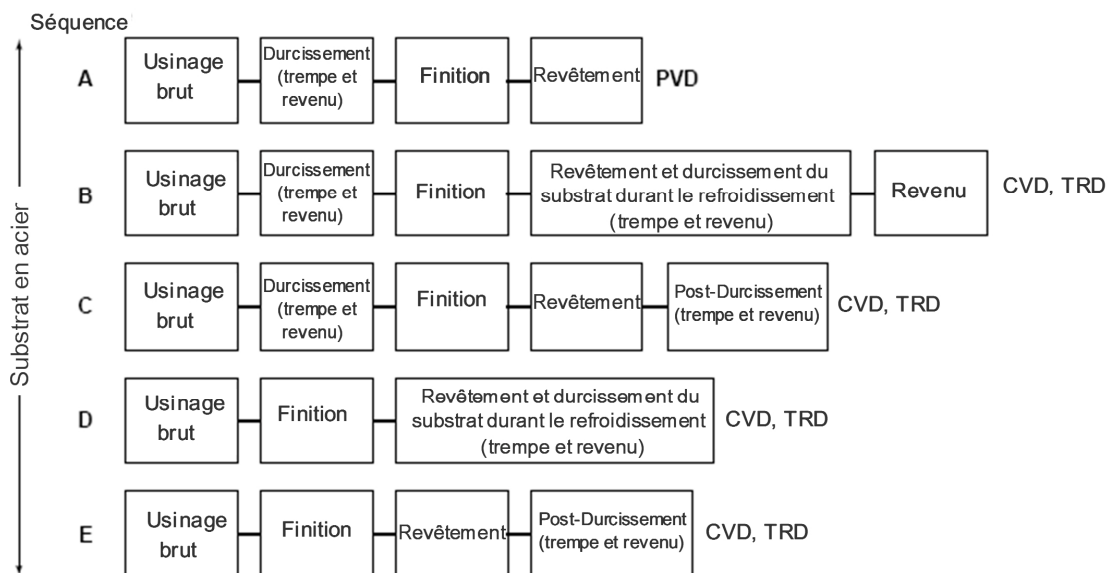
Séquence

Substrat en acier

A Usinage brut — Durcissement (trempe et revenu) — Finition — Revêtement PVD

B Usinage brut — Durcissement (trempe et revenu) — Finition — Revêtement et durcissement du substrat durant le refroidissement (trempe et revenu) — Revenu CVD, TRD

C Usinage brut — Durcissement (trempe et revenu) — Finition — Revêtement — Post-Durcissement (trempe et revenu) CVD, TRD

D Usinage brut — Finition — Revêtement et durcissement du substrat durant le refroidissement (trempe et revenu) CVD, TRD

E Usinage brut — Finition — Revêtement — Post-Durcissement (trempe et revenu) CVD, TRD